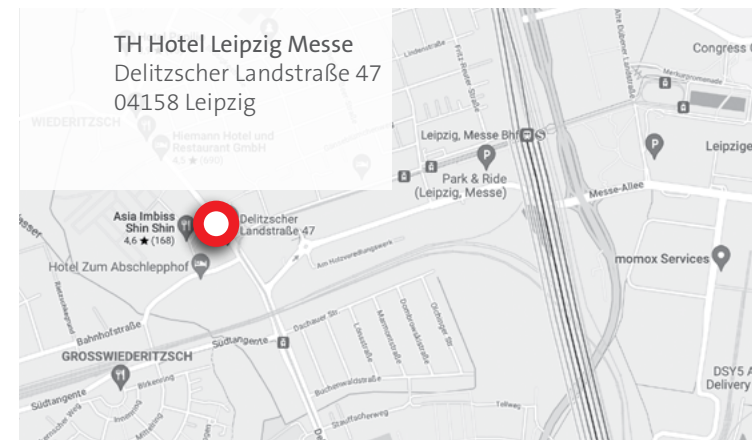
TH Hotel Leipzig Messe
Delitzscher Landstraße 47
04158 Leipzig

WIEDERITZSCH

Hiemann Hotel und Restaurant GmbH
4,5 ★ (610)

Leipzig, Messe Bhf

Park & Ride
(Leipzig, Messe)

Congress C

Leipzige

Messe-Allee

Asia Imbiss Shin Shin
4,6 ★ (168)

Delitzscher Landstraße 47

Hotel Zum Abschlepphof

Am Holzverladungswerk

momox Services

Bahnhofstraße

GROSSWIEDERITZSCH

Südtangente

Dachauer Str.

Südtangente

Buchenwaldstraße

Stauffenbergweg

DSY5 A
Delivery